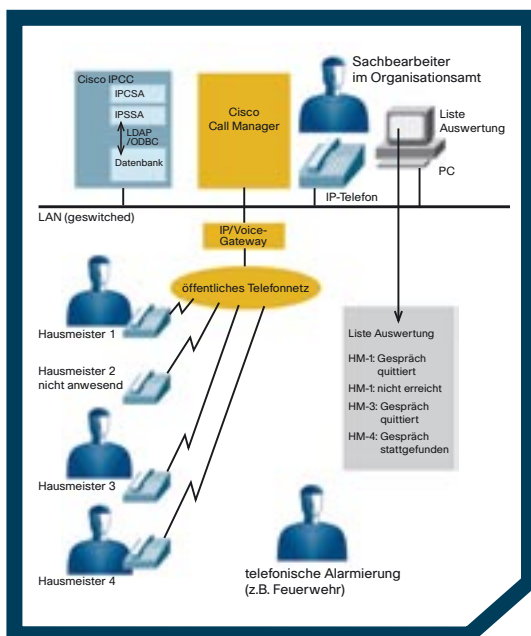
Cisco IPCC
IPCSA
IPSSA
LDAP /ODBC
Datenbank

Cisco Call Manager

Sachbearbeiter im Organisationsamt

Liste Auswertung

PC

IP-Telefon

LAN (geswitched)

IP/Voice-Gateway

öffentliches Telefonetz

Hausmeister 1

Hausmeister 2 nicht anwesend

Hausmeister 3

Hausmeister 4

Liste Auswertung

HM-1: Gespräch quittiert
HM-1: nicht erreicht
HM-3: Gespräch quittiert
HM-4: Gespräch stattgefunden

telefonische Alarmierung (z.B. Feuerwehr)